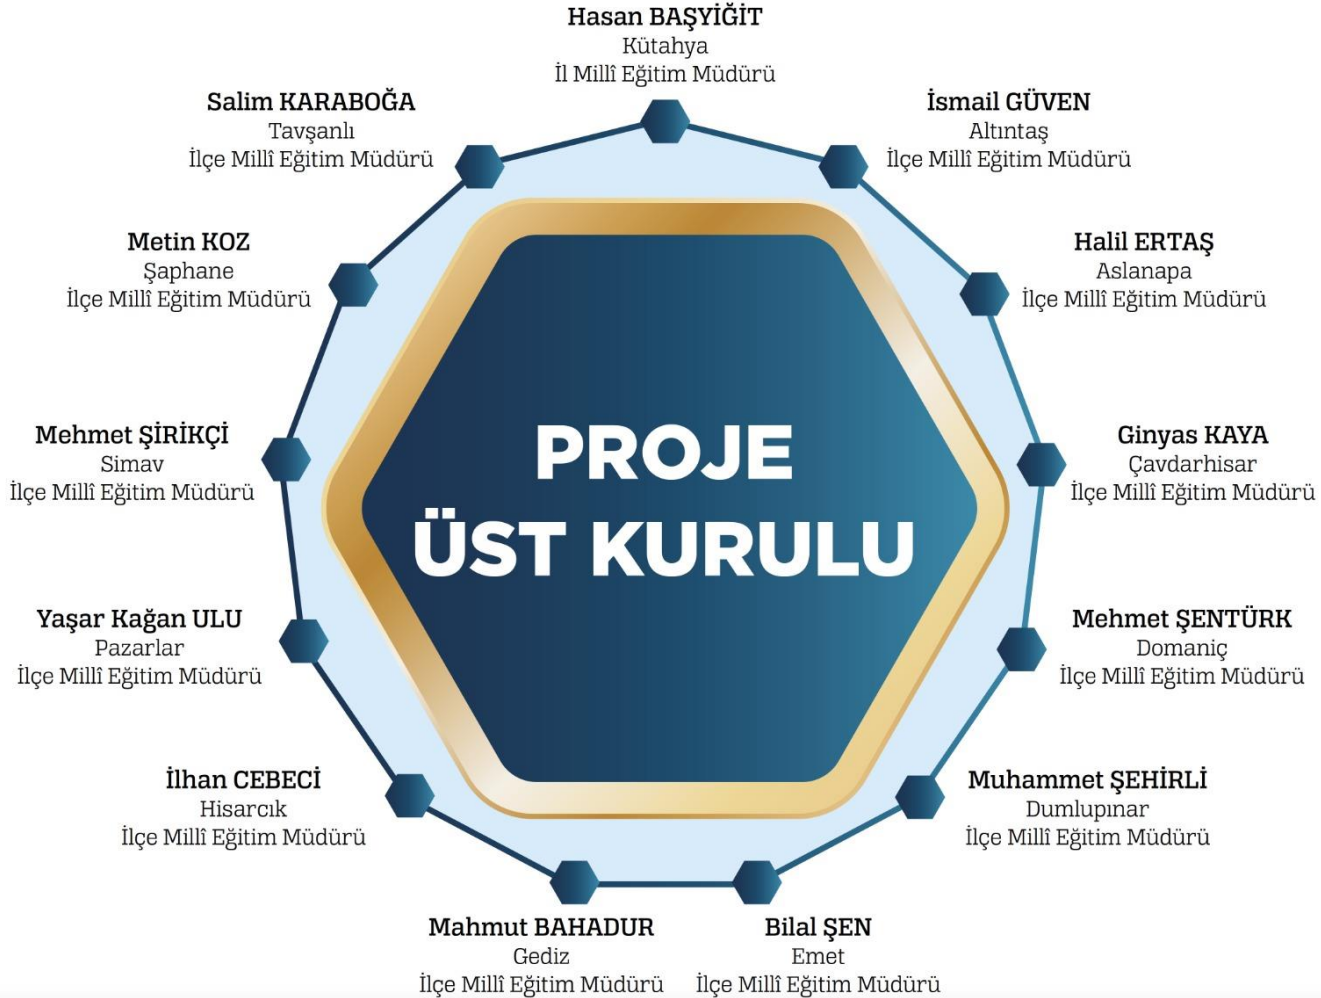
Hasan BAŞYİĞİT
Kütahya
İl Millî Eğitim Müdürü

İsmail GÜVEN
Altıntaş
İlçe Millî Eğitim Müdürü

Halil ERTAŞ
Aslanapa
İlçe Millî Eğitim Müdürü

Ginyas KAYA
Çavdarhisar
İlçe Millî Eğitim Müdürü

Mehmet ŞENTÜRK
Domaniç
İlçe Millî Eğitim Müdürü

Muhammet ŞEHİRLİ
Dumlupınar
İlçe Millî Eğitim Müdürü

Bilal ŞEN
Emet
İlçe Millî Eğitim Müdürü

Mahmut BAHADUR
Gediz
İlçe Millî Eğitim Müdürü

İlhan CEBECİ
Hisarcık
İlçe Millî Eğitim Müdürü

Yaşar Kağan ULU
Pazarlar
İlçe Millî Eğitim Müdürü

Mehmet ŞİRİKÇİ
Simav
İlçe Millî Eğitim Müdürü

Metin KOZ
Şaphane
İlçe Millî Eğitim Müdürü

Salim KARABOĞA
Tavşanlı
İlçe Millî Eğitim Müdürü

PROJE
ÜST KURULU